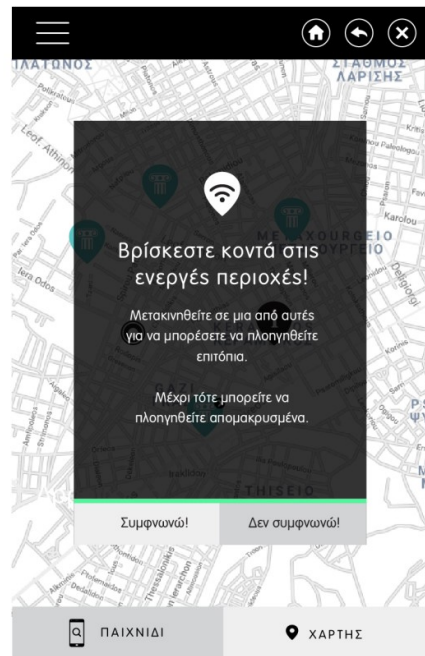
ΠΛΑΤΩΝΟΣ

ΣΤΑΘΜΟΣ ΛΑΡΙΣΗΣ

Leof. Athinon

Iera Odos

Karolou

Deligiorgi

METAXOURGEIO

ΓΚΑΖΙ

THISEIO

Βρίσκεστε κοντά στις ενεργές περιοχές!

Μετακινηθείτε σε μια από αυτές για να μπορέσετε να πλοηγηθείτε επιτόπια.

Μέχρι τότε μπορείτε να πλοηγηθείτε απομακρυσμένα.

Συμφωνώ!

Δεν συμφωνώ!

ΠΑΙΧΝΙΔΙ

ΧΑΡΤΗΣ